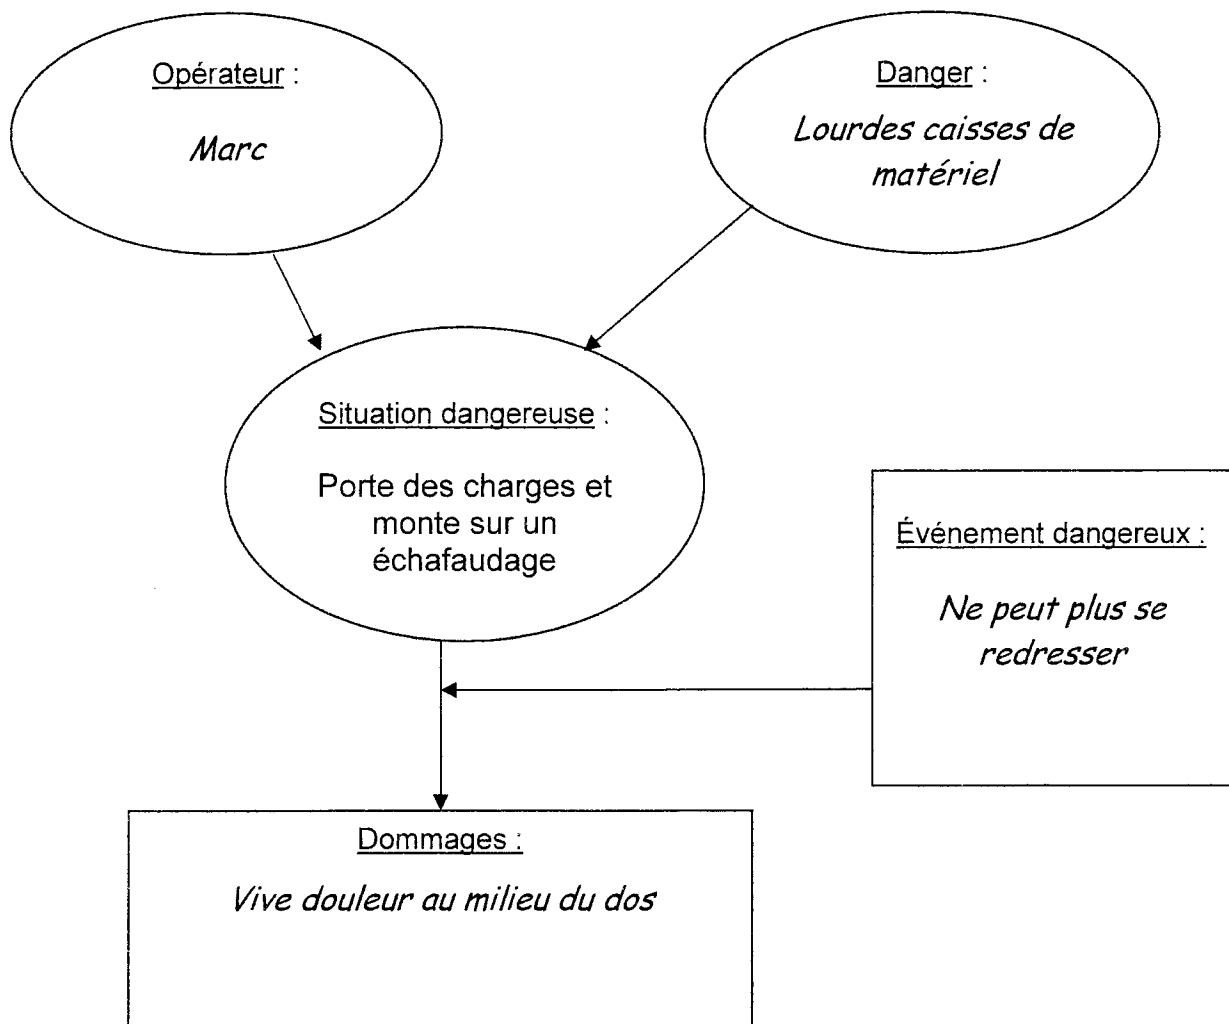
Opérateur :

Marc

Danger :

Lourdes caisses de matériel

Situation dangereuse :

Porte des charges et monte sur un échafaudage

Événement dangereux :

Ne peut plus se redresser

Dommages :

Vive douleur au milieu du dos